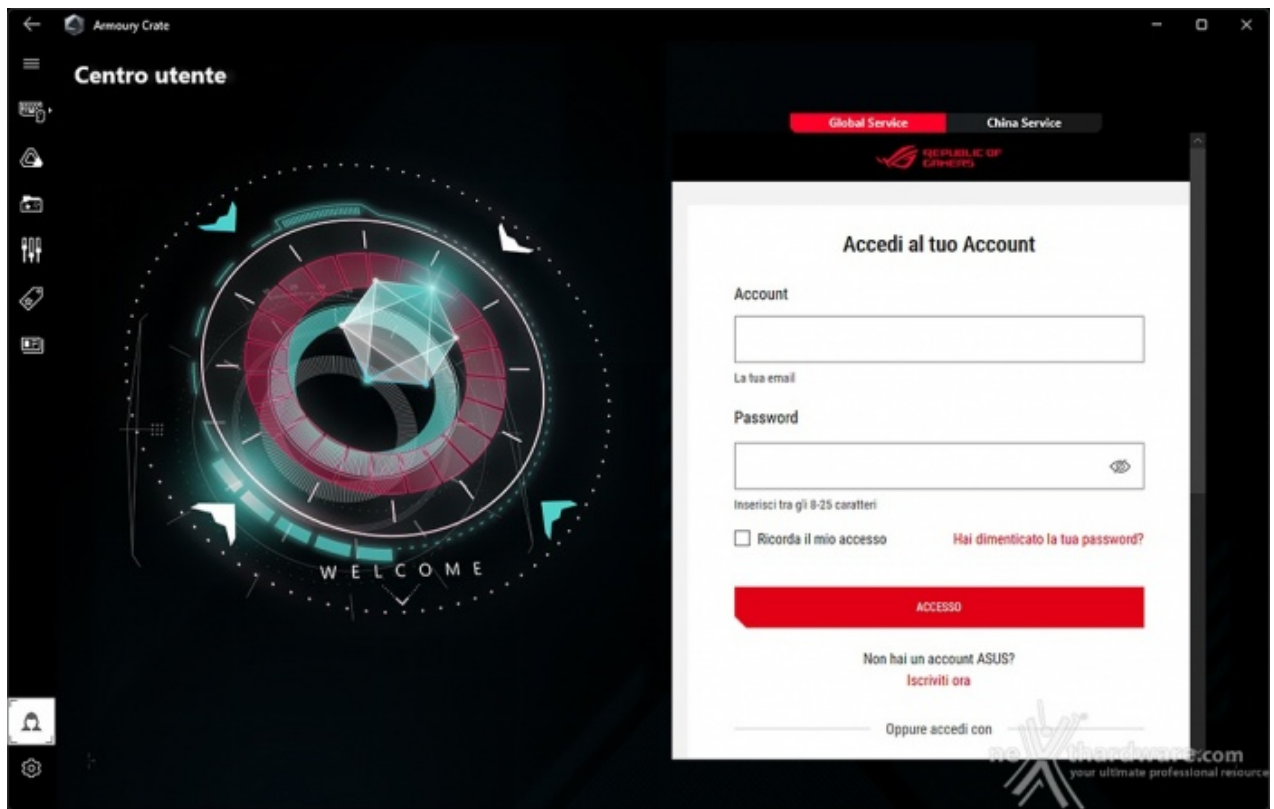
Armoury Crate

Centro utente

Global Service
China Service

REPUBLIC OF GAMERS

Accedi al tuo Account

Account

La tua email

Password

Inserisci tra gli 8-25 caratteri

Ricorda il mio accesso
Hai dimenticato la tua password?

ACCESSO

Non hai un account ASUS?
Iscriviti ora

Oppure accedi con

WELCOME

nexthardware.com
your ultimate professional resource